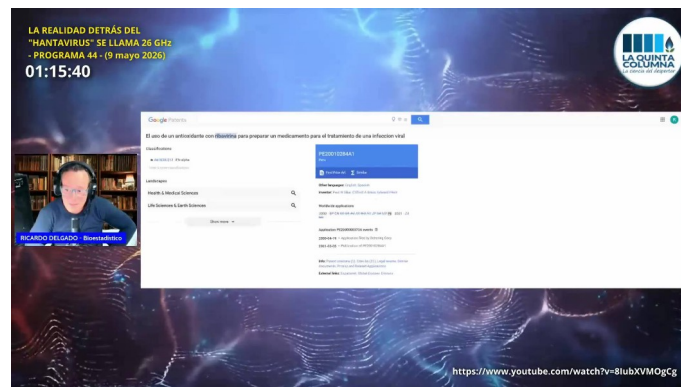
LA REALIDAD DETRÁS DEL "HANTAVIRUS" SE LLAMA 26 GHz - PROGRAMA 44 - (9 mayo 2026)

01:15:40

LA QUINTA COLUMNA
La ciencia del despertar

Google Patents

El uso de un antioxidante con ribavirina para preparar un medicamento para el tratamiento de una infeccion viral

Classifications

Landscapes

Health & Medical Sciences

Life Sciences & Earth Sciences

Show more

PE20010284A1

Download PDF

Similar

Other languages

Inventor

Worldwide applications

Application PE2000000754 events

Info

External links

RICARDO DELGADO - Bioestadístico

https://www.youtube.com/watch?v=8IubXVMOgCg